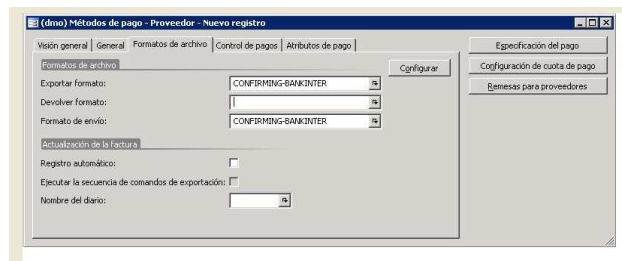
(dmo) Métodos de pago - Proveedor - Nuevo registro

Visión general | General | Formatos de archivo | Control de pagos | Atributos de pago

Formatos de archivo

Exportar formato: CONFIRMING-BANKINTER

Devolver formato:

Formato de envío: CONFIRMING-BANKINTER

Configurar

Actualización de la factura

Registro automático:

Ejecutar la secuencia de comandos de exportación:

Nombre del diario:

Especificación del pago

Configuración de cuota de pago

Remesas para proveedores